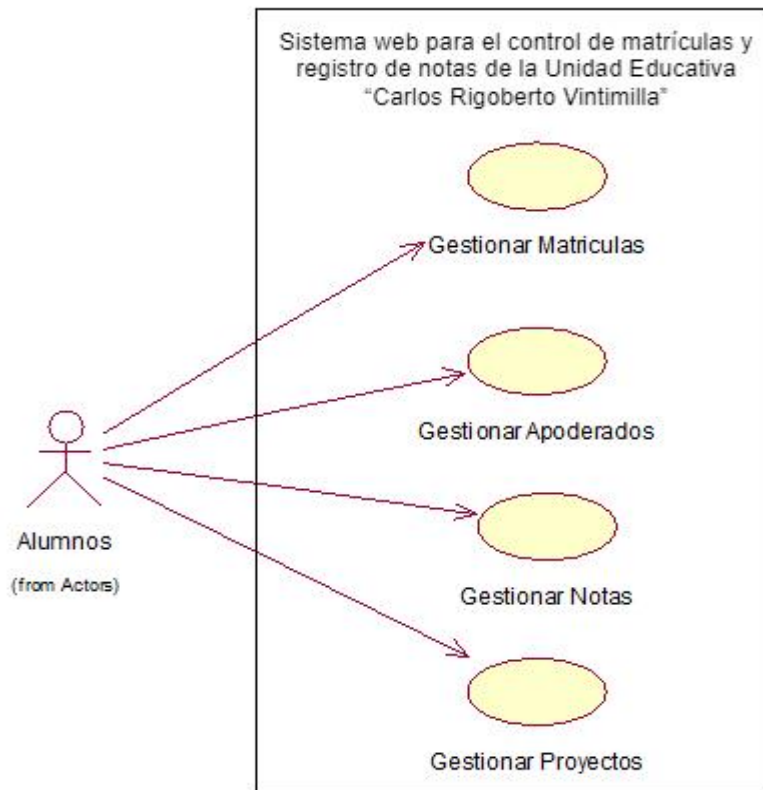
Sistema web para el control de matrículas y registro de notas de la Unidad Educativa "Carlos Rigoberto Vintimilla"

Gestionar Matriculas

Gestionar Apoderados

Gestionar Notas

Gestionar Proyectos

Alumnos

(from Actors)